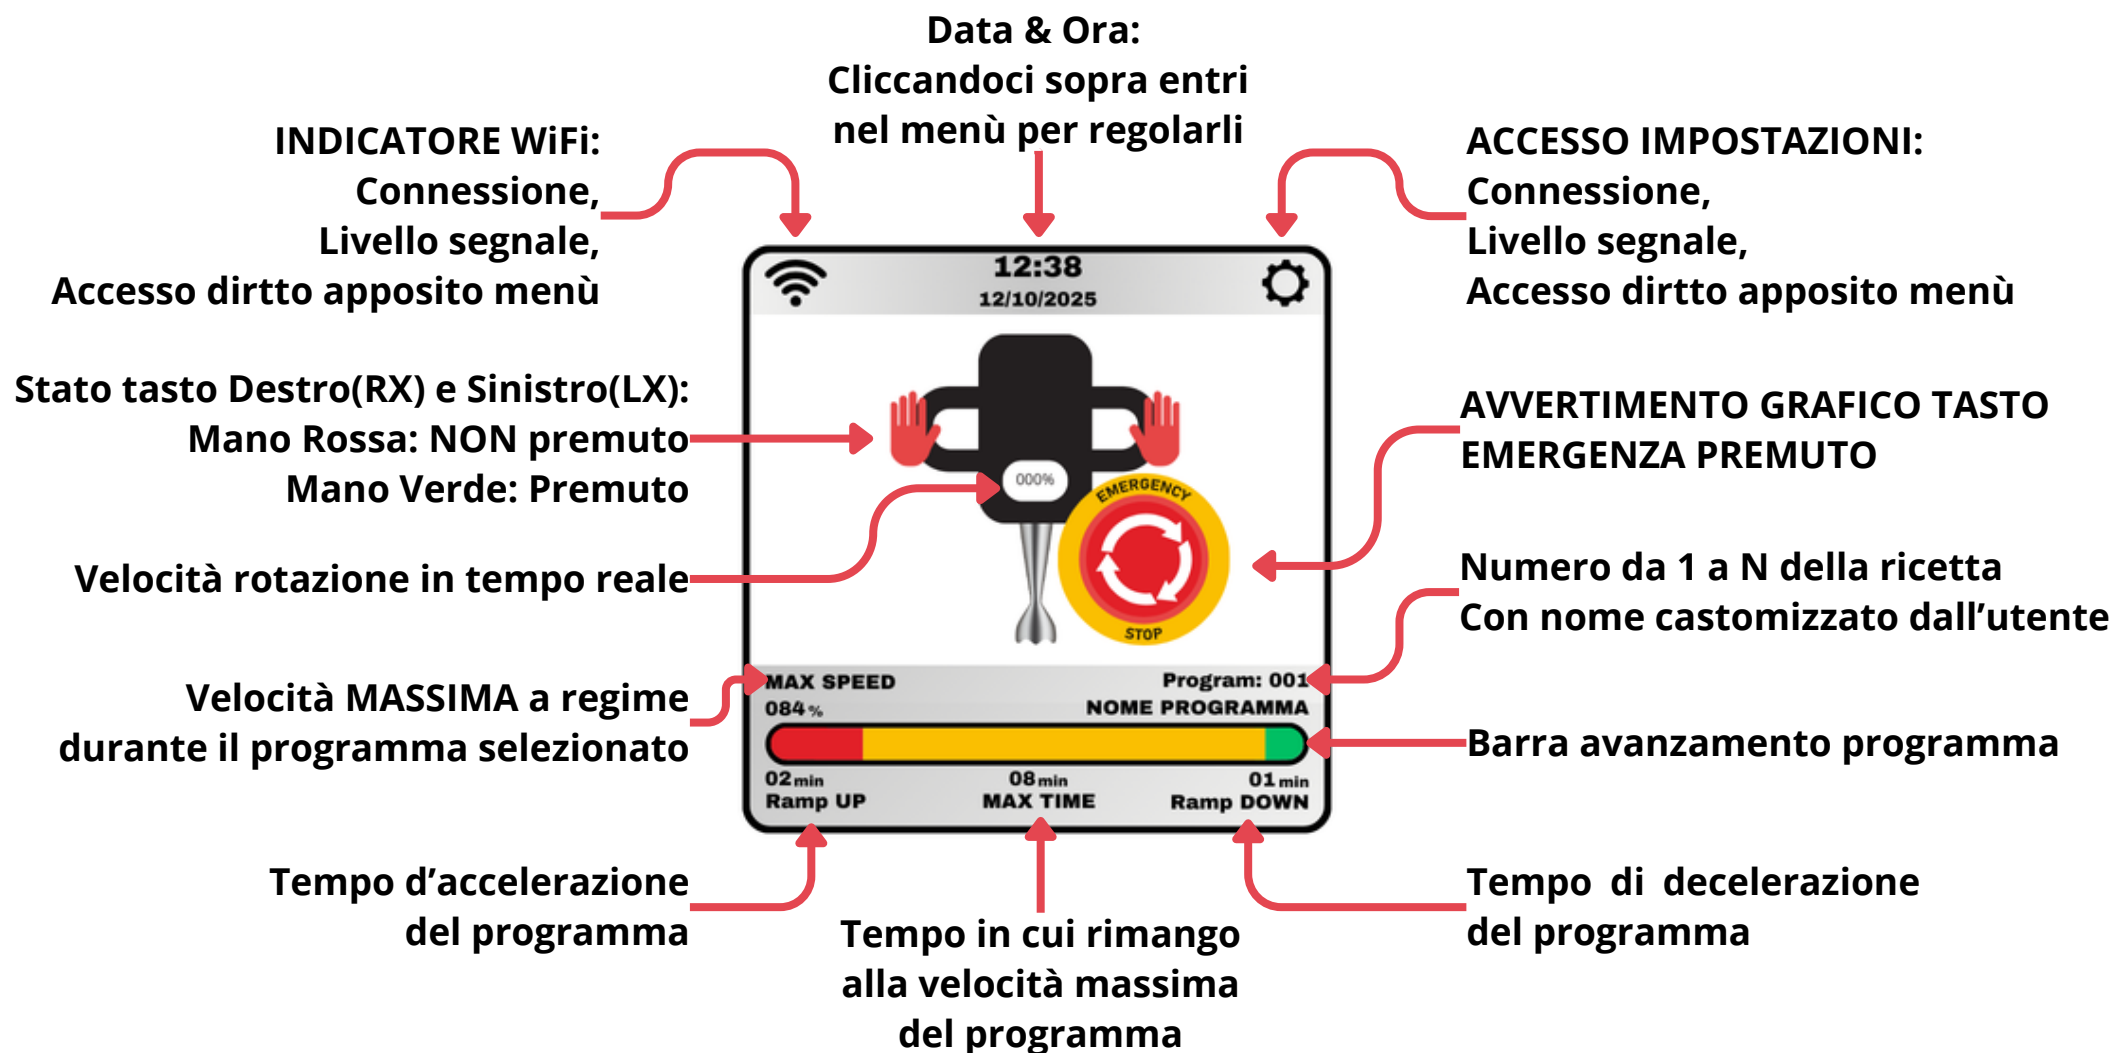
Data & Ora:
Cliccandoci sopra entri nel menù per regolarli

INDICATORE WiFi:
Connessione,
Livello segnale,
Accesso dirtto apposito menù

ACCESSO IMPOSTAZIONI:
Connessione,
Livello segnale,
Accesso dirtto apposito menù

12:38
12/10/2025

Stato tasto Destro(RX) e Sinistro(LX):
Mano Rossa: NON premuto
Mano Verde: Premuto

AVVERTIMENTO GRAFICO TASTO EMERGENZA PREMUTO

000%

EMERGENCY
STOP

Velocità rotazione in tempo reale

Numero da 1 a N della ricetta
Con nome castomizzato dall'utente

MAX SPEED
084 %
Program: 001
NOME PROGRAMMA

Velocità MASSIMA a regime durante il programma selezionato

Barra avanzamento programma

02 min
Ramp UP
08 min
MAX TIME
01 min
Ramp DOWN

Tempo d'accelerazione del programma

Tempo in cui rimango alla velocità massima del programma

Tempo di decelerazione del programma